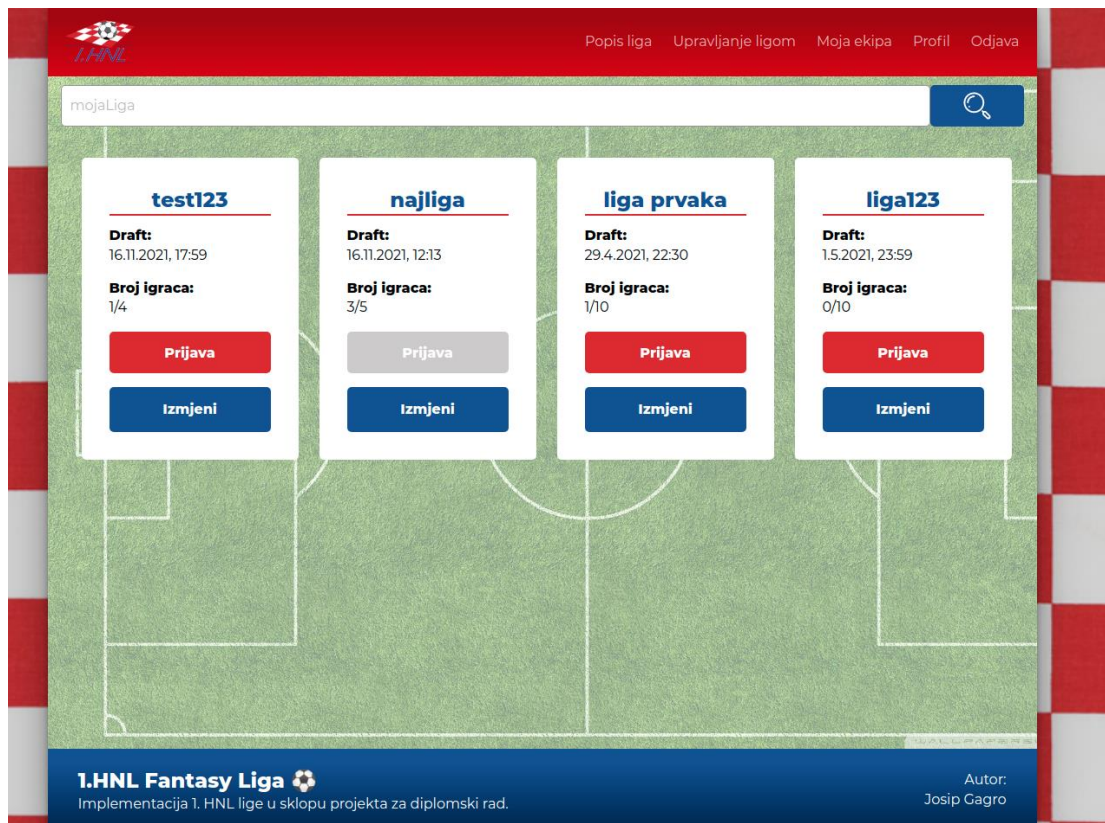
1.HNL

Popis liga Upravljanje ligom Moja ekipa Profil Odjava

mojaLiga

test123
Draft:
16.11.2021, 17:59
Broj igraca:
1/4
Prijava
Izmjeni

najliga
Draft:
16.11.2021, 12:13
Broj igraca:
3/5
Prijava
Izmjeni

liga prvaka
Draft:
29.4.2021, 22:30
Broj igraca:
1/10
Prijava
Izmjeni

liga123
Draft:
1.5.2021, 23:59
Broj igraca:
0/10
Prijava
Izmjeni

1.HNL Fantasy Liga
Implementacija 1. HNL lige u sklopu projekta za diplomski rad.

Autor:
Josip Gagro